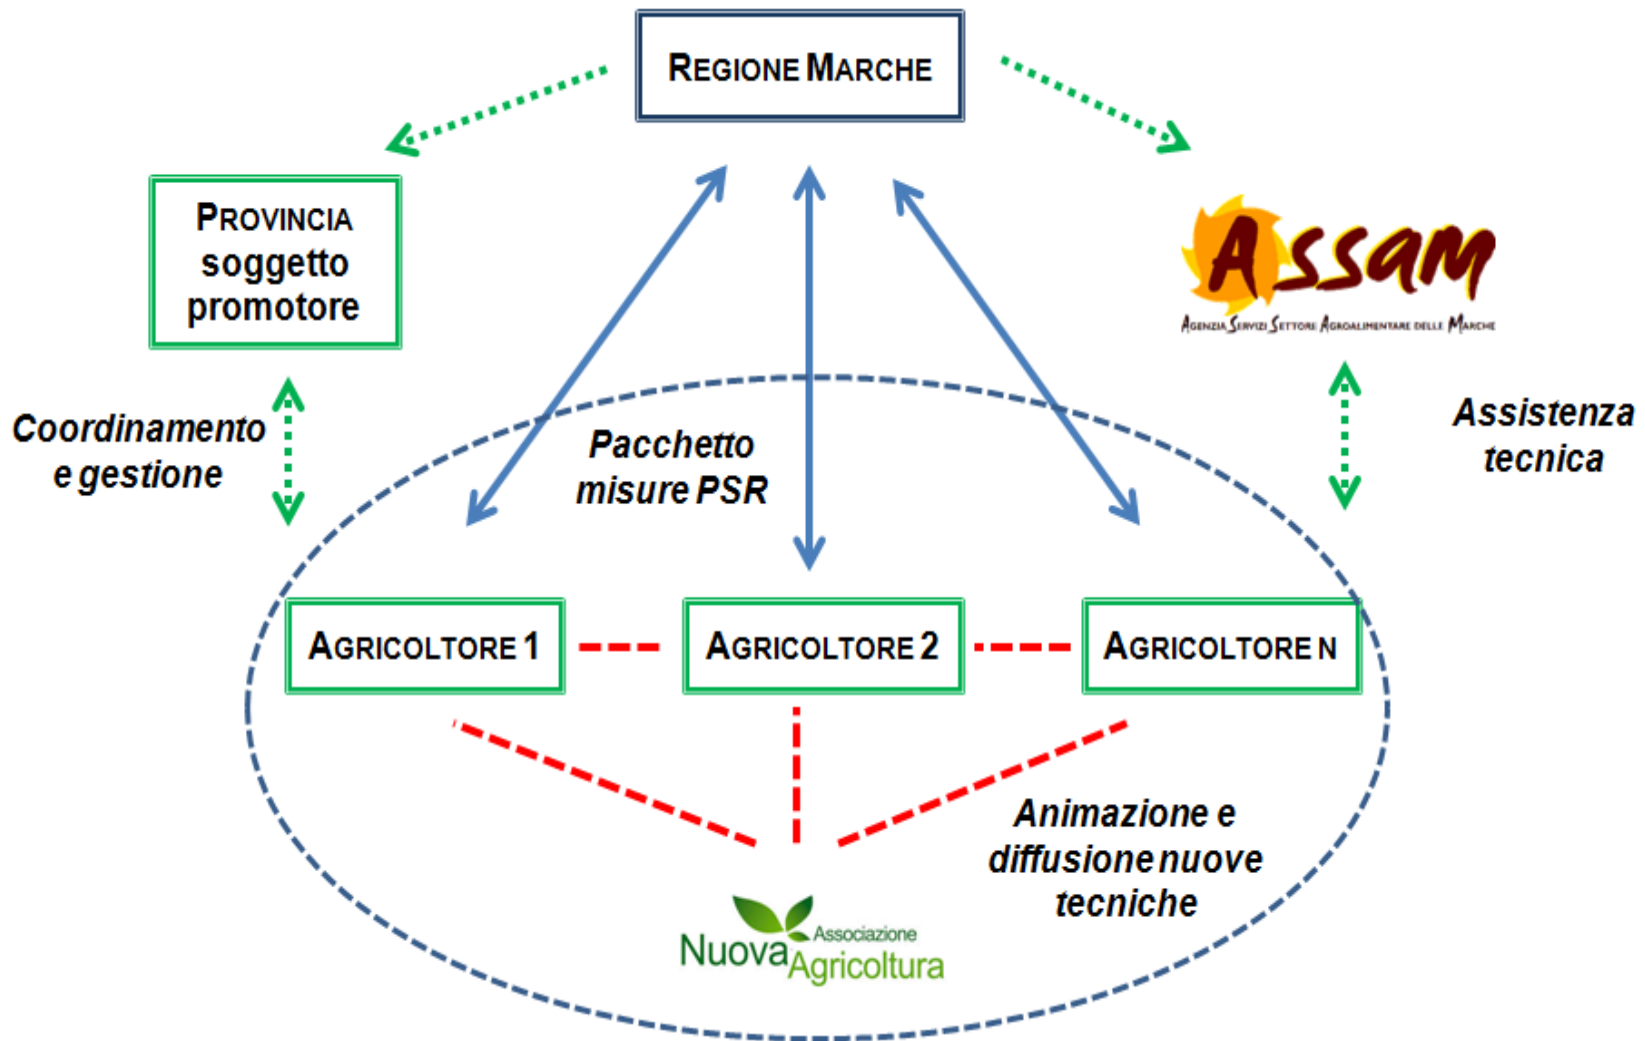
REGIONE MARCHE

PROVINCIA soggetto promotore

Assam
Agenzia Servizi Settore Agroalimentare delle Marche

Coordinamento e gestione

Pacchetto misure PSR

Assistenza tecnica

AGRICOLTORE 1

AGRICOLTORE 2

AGRICOLTORE N

Animazione e diffusione nuove tecniche

Associazione Nuova Agricoltura